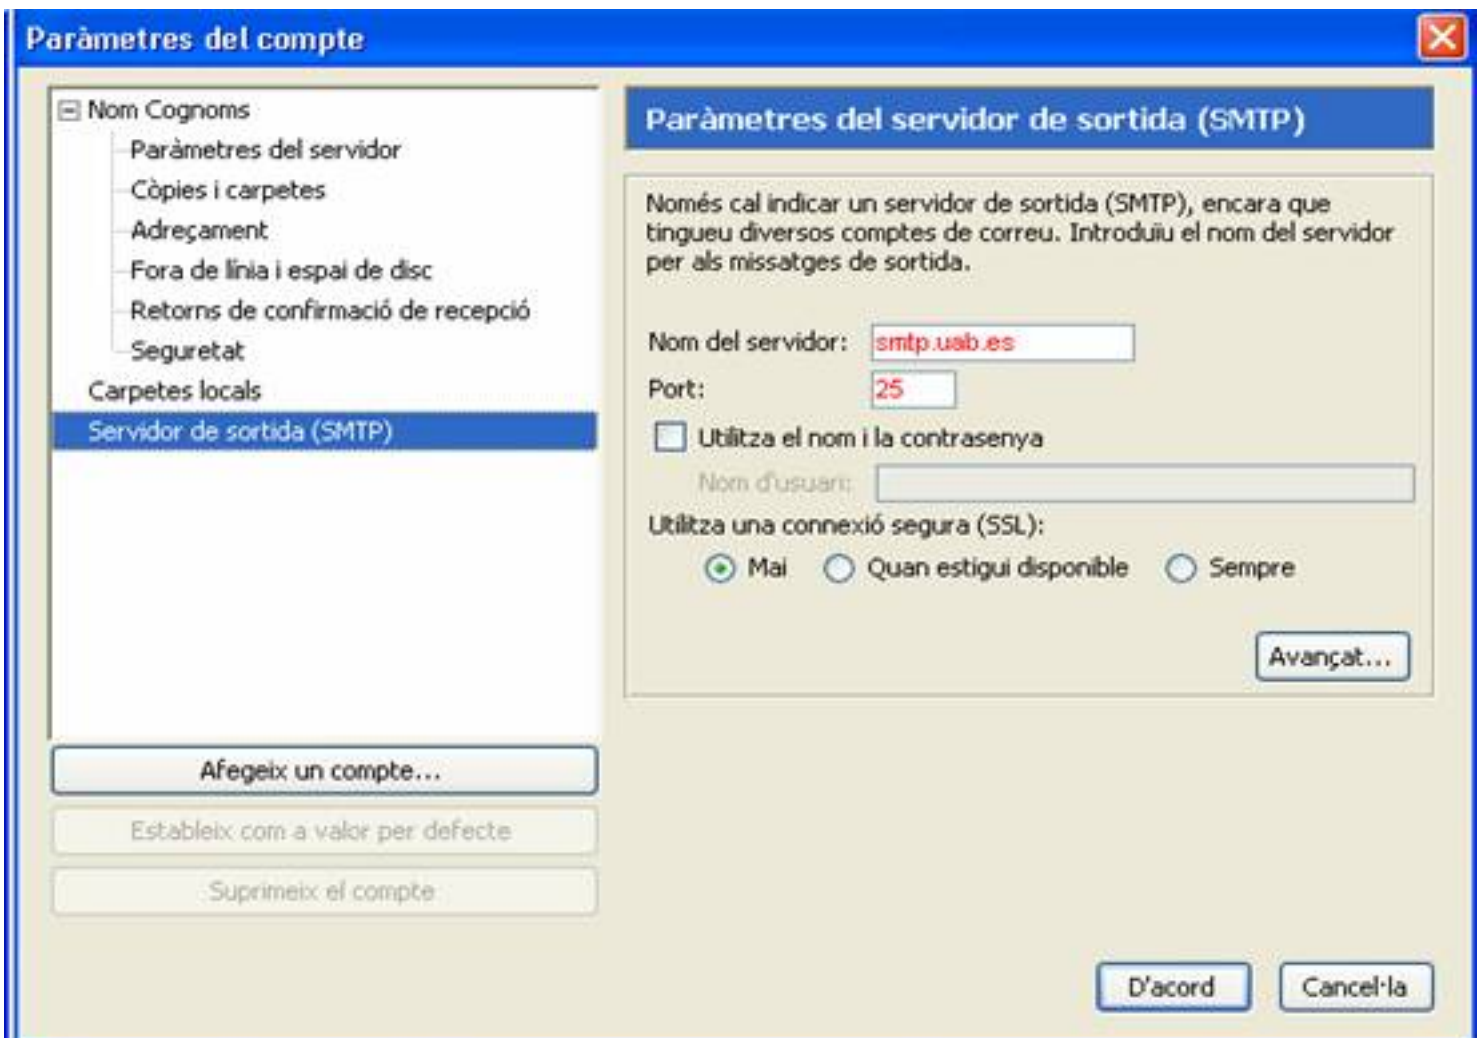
Paràmetres del compte

Nom Cognoms
Paràmetres del servidor
Còpies i carpetes
Adreçament
Fora de línia i espai de disc
Retorns de confirmació de recepció
Seguretat
Carpetes locals
Servidor de sortida (SMTP)

Afegeix un compte...
Estableix com a valor per defecte
Suprimeix el compte

Paràmetres del servidor de sortida (SMTP)

Només cal indicar un servidor de sortida (SMTP), encara que tingueu diversos comptes de correu. Introduïu el nom del servidor per als missatges de sortida.

Nom del servidor: smtp.uab.es
Port: 25
Utilitza el nom i la contrasenya
Nom d'usuari:
Utilitza una connexió segura (SSL):
Mai
Quan estigui disponible
Sempre

Avançat...

D'acord
Cancel·la